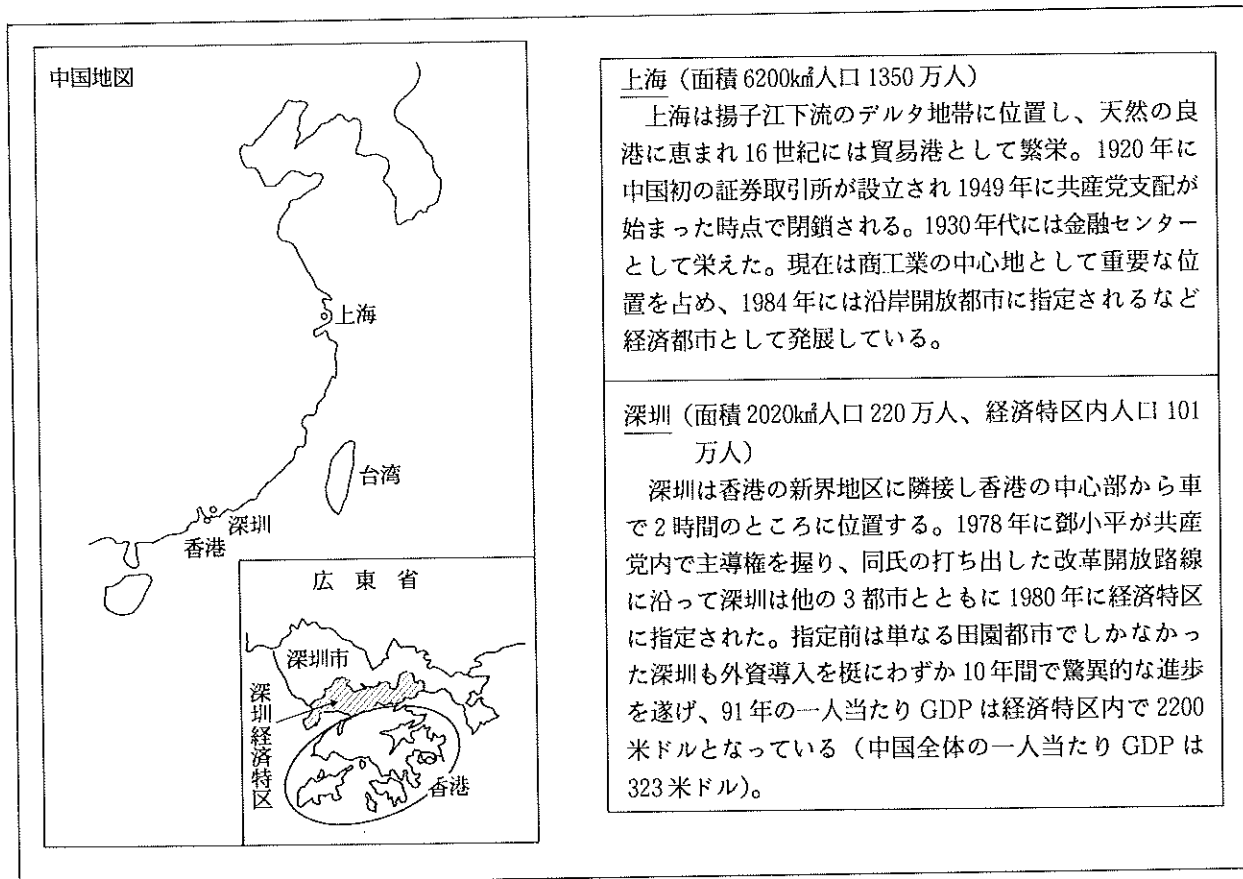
中国地図

上海

台湾

深圳

香港

広東省

深圳市

深圳経済特区

香港

上海（面積 6200㎢人口 1350 万人）

上海は揚子江下流のデルタ地帯に位置し、天然の良港に恵まれ 16 世紀には貿易港として繁栄。1920 年に中国初の証券取引所が設立され 1949 年に共産党支配が始まった時点で閉鎖される。1930年代には金融センターとして栄えた。現在は商工業の中心地として重要な位置を占め、1984 年には沿岸開放都市に指定されるなど経済都市として発展している。

深圳（面積 2020㎢人口 220 万人、経済特区内人口 101 万人）

深圳は香港の新界地区に隣接し香港の中心部から車で 2 時間のところに位置する。1978 年に鄧小平が共産党内で主導権を握り、同氏の打ち出した改革開放路線に沿って深圳は他の 3 都市とともに 1980 年に経済特区に指定された。指定前は単なる田園都市でしかなかった深圳も外資導入を梃にわずか 10 年間で驚異的な進歩を遂げ、91 年の一人当たり GDP は経済特区内で 2200 米ドルとなっている（中国全体の一人当たり GDP は 323 米ドル）。